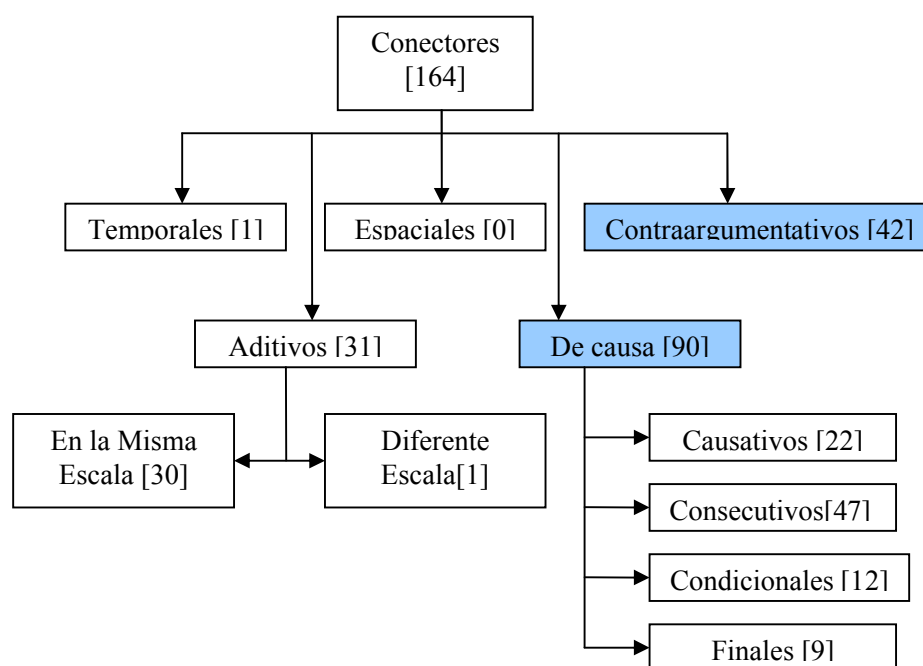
Conectores [164]

Temporales [1]

Espaciales [0]

Contraargumentativos [42]

Aditivos [31]

De causa [90]

En la Misma Escala [30]

Diferente Escala[1]

Causativos [22]

Consecutivos[47]

Condicionales [12]

Finales [9]